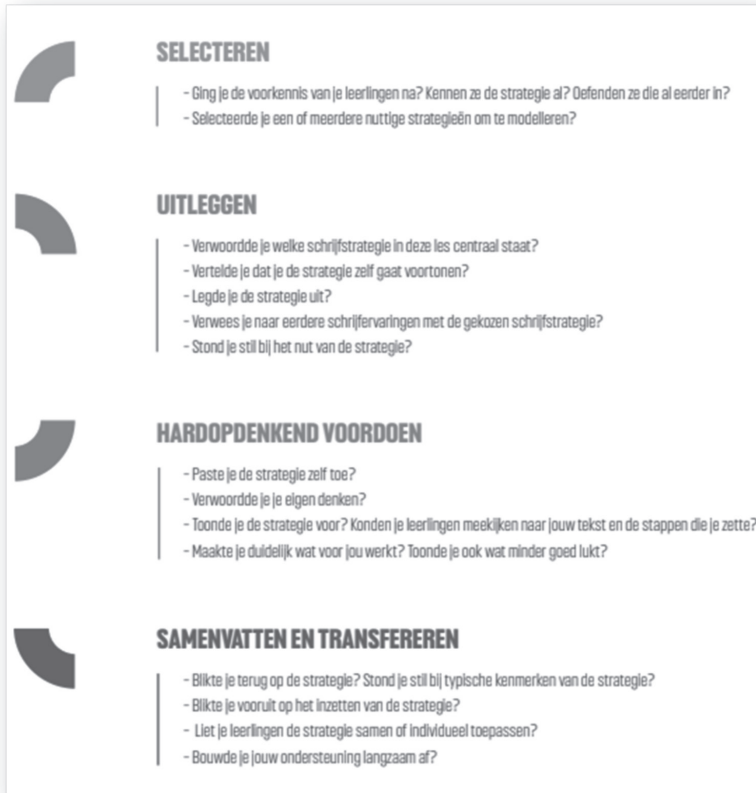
SELECTEREN

- Ging je de voorkennis van je leerlingen na? Kennen ze de strategie al? Oefenden ze die al eerder in?
- Selecteerde je een of meerdere nuttige strategieën om te modelleren?

UITLEGGEN

- Verwoordde je welke schrijfstrategie in deze les centraal staat?
- Vertelde je dat je de strategie zelf gaat voortonen?
- Legde je de strategie uit?
- Verwees je naar eerdere schrijfervaringen met de gekozen schrijfstrategie?
- Stond je stil bij het nut van de strategie?

HARDOPDENKEND VOORDOEN

- Paste je de strategie zelf toe?
- Verwoordde je je eigen denken?
- Toonde je de strategie voor? Konden je leerlingen meekijken naar jouw tekst en de stappen die je zette?
- Maakte je duidelijk wat voor jou werkt? Toonde je ook wat minder goed lukt?

SAMENVATTEN EN TRANSFEREREN

- Blikte je terug op de strategie? Stond je stil bij typische kenmerken van de strategie?
- Blikte je vooruit op het inzetten van de strategie?
- Liet je leerlingen de strategie samen of individueel toepassen?
- Bouwde je jouw ondersteuning langzaam af?